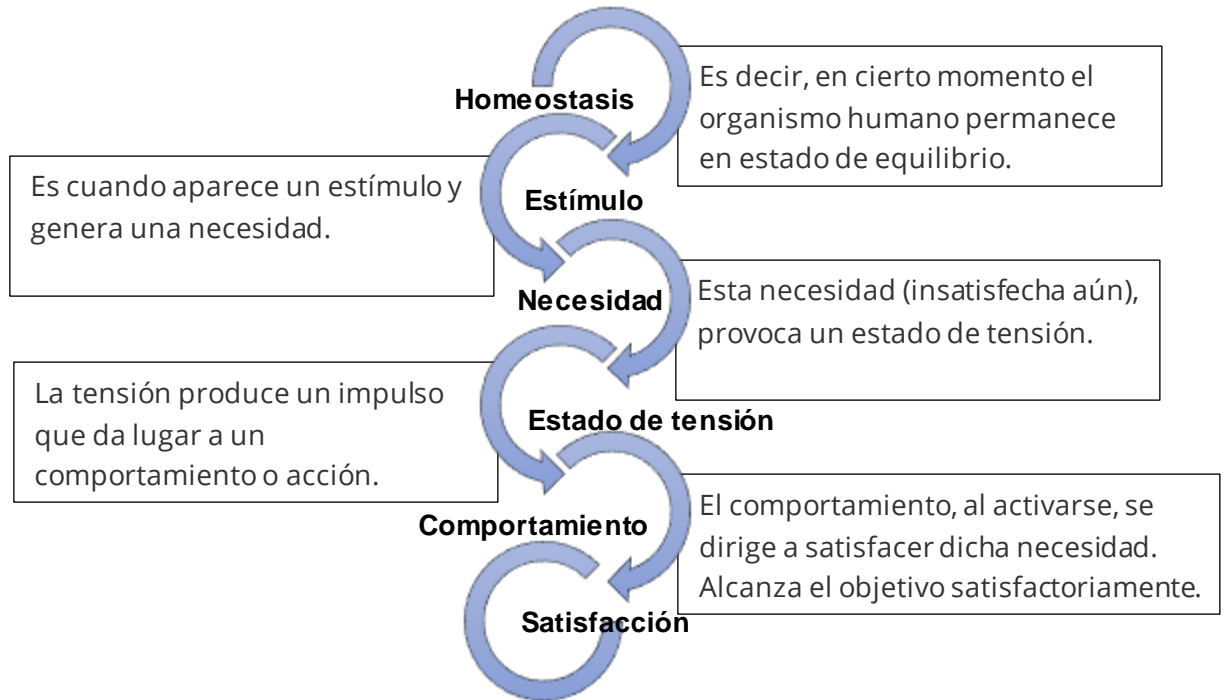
Homeostasis

Es decir, en cierto momento el organismo humano permanece en estado de equilibrio.

Es cuando aparece un estímulo y genera una necesidad.

Estímulo

Necesidad

Esta necesidad (insatisfecha aún), provoca un estado de tensión.

La tensión produce un impulso que da lugar a un comportamiento o acción.

Estado de tensión

Comportamiento

El comportamiento, al activarse, se dirige a satisfacer dicha necesidad. Alcanza el objetivo satisfactoriamente.

Satisfacción